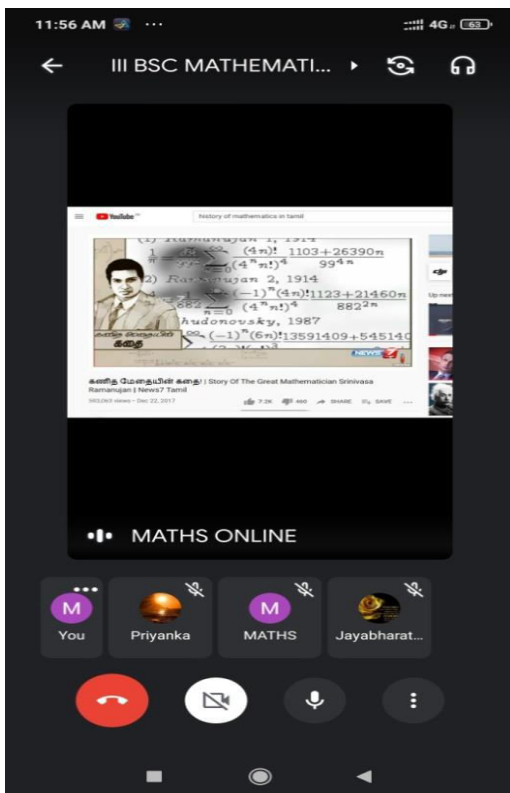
11:56 AM ···
4G 63

III BSC MATHEMATI...

YouTube
history of mathematics in tamil

(1) Ramanujan 1, 1914
$(4n)!$ $1103+26390n$
$(4^n n!)^4$ $99^{4n}$
(2) Ramanujan 2, 1914
$(-1)^n(4n)!$ $1123+21460n$
$882$ $(4^n n!)^4$ $882^{2n}$
$n=0$
hudonovsky, 1987
$(-1)^n(6n)!$ $13591409+545140$
கணித மேதையின் கதை
NEWS7

கணித மேதையின் கதை! | Story Of The Great Mathematician Srinivasa Ramanujan | News7 Tamil
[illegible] views • Dec 22, 2017
7.2K 460 SHARE SAVE
Up next

MATHS ONLINE

M
You
Priyanka
M
MATHS
Jayabharat...